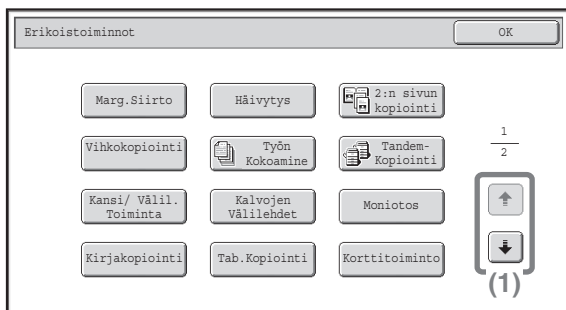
Erikoistoiminnot

OK

Marg.Siirto

Häivytys

2:n sivun kopiointi

Vihkokopiointi

Työn Kokoamine

Tandem-Kopiointi

$\frac{1}{2}$

Kansi/ Välil. Toiminta

Kalvojen Välilehdet

Moniotos

Kirjakopiointi

Tab.Kopiointi

Korttitoiminto

(1)